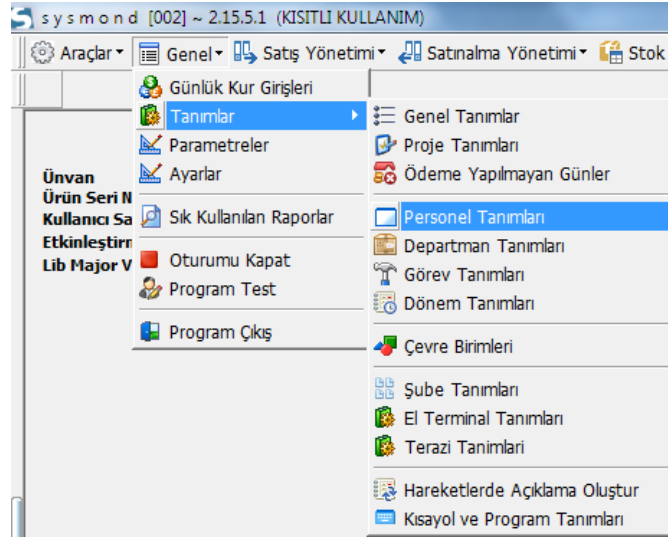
s y s m o n d [002] ~ 2.15.5.1 (KISITLI KULLANIM)

Araçlar ▾ Genel ▾ Satış Yönetimi ▾ Satınalma Yönetimi ▾ Stok

Ünvan
Ürün Seri N
Kullanıcı Sa
Etkinleştirn
Lib Major V

Günlük Kur Girişleri
Tanımlar
Parametreler
Ayarlar
Sık Kullanılan Raporlar
Oturumu Kapat
Program Test
Program Çıkış

Genel Tanımlar
Proje Tanımları
Ödeme Yapılmayan Günler
Personel Tanımları
Departman Tanımları
Görev Tanımları
Dönem Tanımları
Çevre Birimleri
Şube Tanımları
El Terminal Tanımları
Terazi Tanimlari
Hareketlerde Açıklama Oluştur
Kısayol ve Program Tanımları